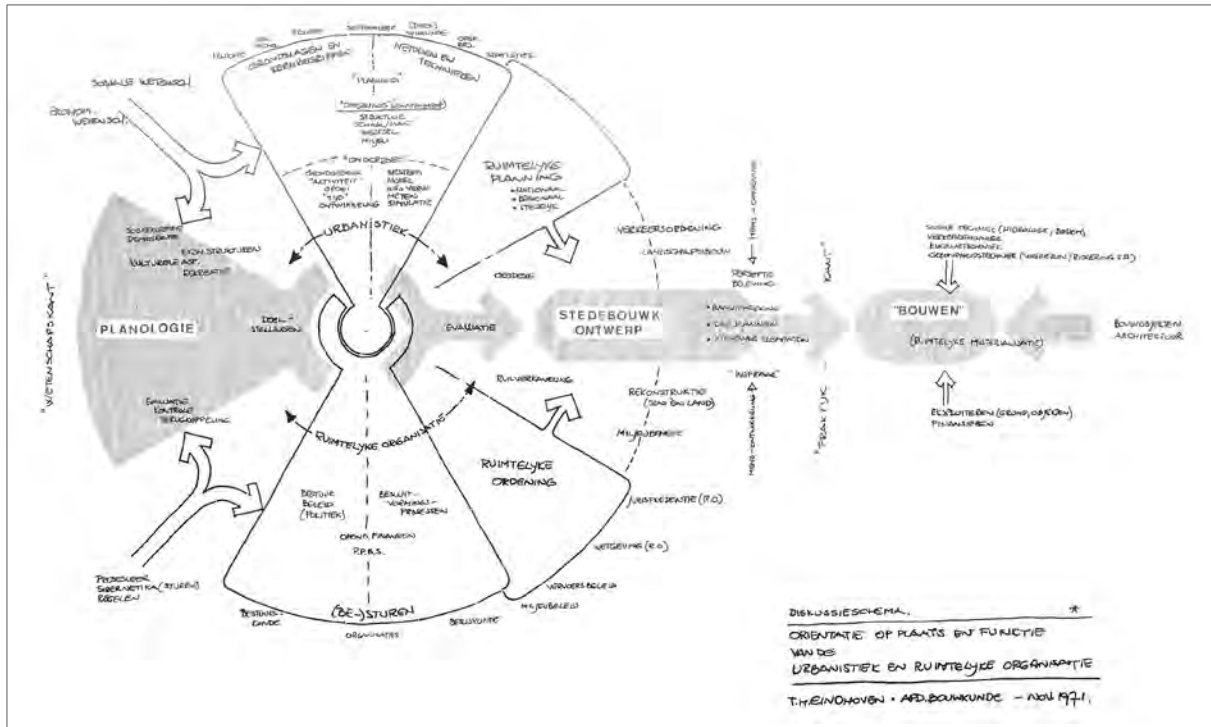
SOCIALE WETENSCH.

ECONOM. WETENSCH.

GRONDSLAGEN EN KERNBEGRIPPEN

METHODEN EN TECHNIEKEN

"PLANNING"

"ORDENING (ONTWERPEN)"

STRUCTUUR
SCHAAL/MAAT
BEDRIJF
MILIEU

"ONDERDELEN"

RUIMTELYKE PLANNING
• NATIONAAL
• REGIONAAL
• STEDELYK

URBANISTIEK

SOCIOGRAFIE
DEMOGRAFIE
EKON. STRUKTUREN
KULTURELE ASP.
EKOLOGIE

PLANOLOGIE

DOEL-STELLINGEN

EVALUATIE

STEDEBOUWK. ONTWERP

VERKEERSORDENING

LANDSCHAPSBOUW

ONTWERP

PERCEPTIE BELEVING

• RAMPUTHROPING
• DAGPLANNING
• STEDELYKE ELEMENTEN

"INSPRAAK"

"BOUWEN"

(RUIMTELYKE MATERIALISATIE)

BOUWDISCIPLINES ARCHITECTUUR

ENERGIE
"KUNST"
"PRAKTYK"

EXPLOITATIE (GROND, OBJEKTEN)
FINANCIEN

"WETENSCHAPSKANT"

EVALUATIE
KONTROLE
TERUGKOPPELING

RUIMTELYKE ORGANISATIE

RUILVERKAVELING

REKONSTRUKTIE (SAN. BU. LAND)

MILIEUBEHEER

RUIMTELYKE ORDENING

JURISPRUDENTIE (R.O.)

WETGEVING (R.O.)

VERKEERSBELEID

MILIEUBELEID

BESTUUR BELEID (POLITIEK)

BESLUIT-VORMINGS-PROCESSEN

OPENB. FINANCIEN

P.P.B.S.

BESTUURSKUNDE

(BE-)STUREN

ORGANISATIES

BESTUURSKUNDE

PEDESKUNDE
CYBERNETIKA (STUREN)
BEELDEN

DISKUSSIESCHEMA. *

ORIENTATIE OP PLAATS EN FUNCTIE VAN DE URBANISTIEK EN RUIMTELYKE ORGANISATIE

T.H.EINDHOVEN • AFD. BOUWKUNDE – NOV 1971.